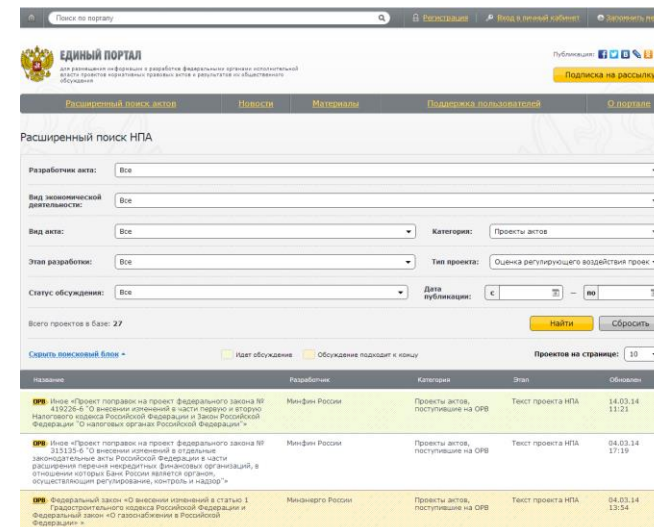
Поиск по порталу

Регистрация | Вход в личный кабинет | Запомнить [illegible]

ЕДИНЫЙ ПОРТАЛ
для размещения информации о разработке федеральными органами исполнительной власти проектов нормативных правовых актов и результатах их общественного обсуждения

Публикации:

Подписка на рассылку

Расширенный поиск актов | Новости | Материалы | Поддержка пользователей | О портале

Расширенный поиск НПА

Разработчик акта: Все

Вид экономической деятельности: Все

Вид акта: Все
Категория: Проекты актов

Этап разработки: Все
Тип проекта: Оценка регулирующего воздействия проек

Статус обсуждения: Все
Дата публикации: с — по

Всего проектов в базе: 27

Найти | Сбросить

Скрыть поисковый блок
Идет обсуждение
Обсуждение подходит к концу
Проектов на странице: 10

| Название | Разработчик | Категория | Этап | Обновлен |
|---|---|---|---|---|
| ОРВ: Иное «Проект поправок на проект федерального закона № 419226-6 "О внесении изменений в части первую и вторую Налогового кодекса Российской Федерации и Закон Российской Федерации "О налоговых органах Российской Федерации"» | Минфин России | Проекты актов, поступившие на ОРВ | Текст проекта НПА | 14.03.14 11:21 |
| ОРВ: Иное «Проект поправок на проект федерального закона № 315135-6 "О внесении изменений в отдельные законодательные акты Российской Федерации в части расширения перечня некредитных финансовых организаций, в отношении которых Банк России является органом, осуществляющим регулирование, контроль и надзор"» | Минфин России | Проекты актов, поступившие на ОРВ | Текст проекта НПА | 04.03.14 17:19 |
| ОРВ: Федеральный закон «О внесении изменений в статью 1 Градостроительного кодекса Российской Федерации и Федеральный закон "О газоснабжении в Российской Федерации"» | Минэнерго России | Проекты актов, поступившие на ОРВ | Текст проекта НПА | 04.03.14 13:54 |